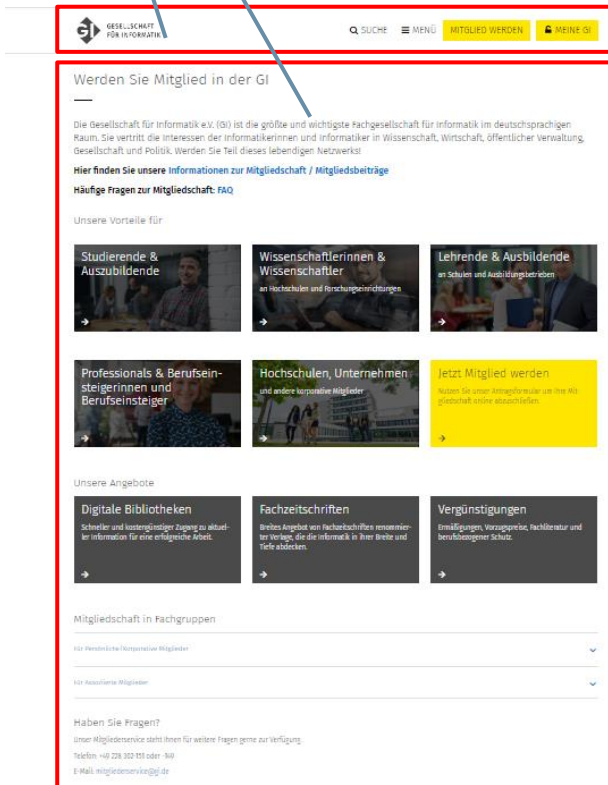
GI GESELLSCHAFT FÜR INFORMATIK

SUCHE MENÜ MITGLIED WERDEN MEINE GI

Werden Sie Mitglied in der GI

Die Gesellschaft für Informatik e.V. (GI) ist die größte und wichtigste Fachgesellschaft für Informatik im deutschsprachigen Raum. Sie vertritt die Interessen der Informatikerinnen und Informatiker in Wissenschaft, Wirtschaft, öffentlicher Verwaltung, Gesellschaft und Politik. Werden Sie Teil dieses lebendigen Netzwerks!

Hier finden Sie unsere Informationen zur Mitgliedschaft / Mitgliedsbeiträge

Häufige Fragen zur Mitgliedschaft: FAQ

Unsere Vorteile für

Studierende & Auszubildende

Wissenschaftlerinnen & Wissenschaftler
an Hochschulen und Forschungseinrichtungen

Lehrende & Ausbildende
an Schulen und Ausbildungsbetrieben

Professionals & Berufseinsteigerinnen und Berufseinsteiger

Hochschulen, Unternehmen
und andere korporative Mitglieder

Jetzt Mitglied werden
Nutzen Sie unser Antragsformular um Ihre Mitgliedschaft online abzuschließen.

Unsere Angebote

Digitale Bibliotheken
Schneller und kostengünstiger Zugang zu aktueller Information für eine erfolgreiche Arbeit.

Fachzeitschriften
Breites Angebot von Fachzeitschriften renommierter Verlage, die die Informatik in ihrer Breite und Tiefe abdecken.

Vergünstigungen
Ermäßigungen, Vorzugspreise, Fachliteratur und berufsbezogener Schutz.

Mitgliedschaft in Fachgruppen

Für Persönliche/Korporative Mitglieder

Für Assoziierte Mitglieder

Haben Sie Fragen?
Unser Mitgliederservice steht Ihnen für weitere Fragen gerne zur Verfügung.
Telefon: +49 228 302 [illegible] oder -940
E-Mail: mitgliederservice@gi.de